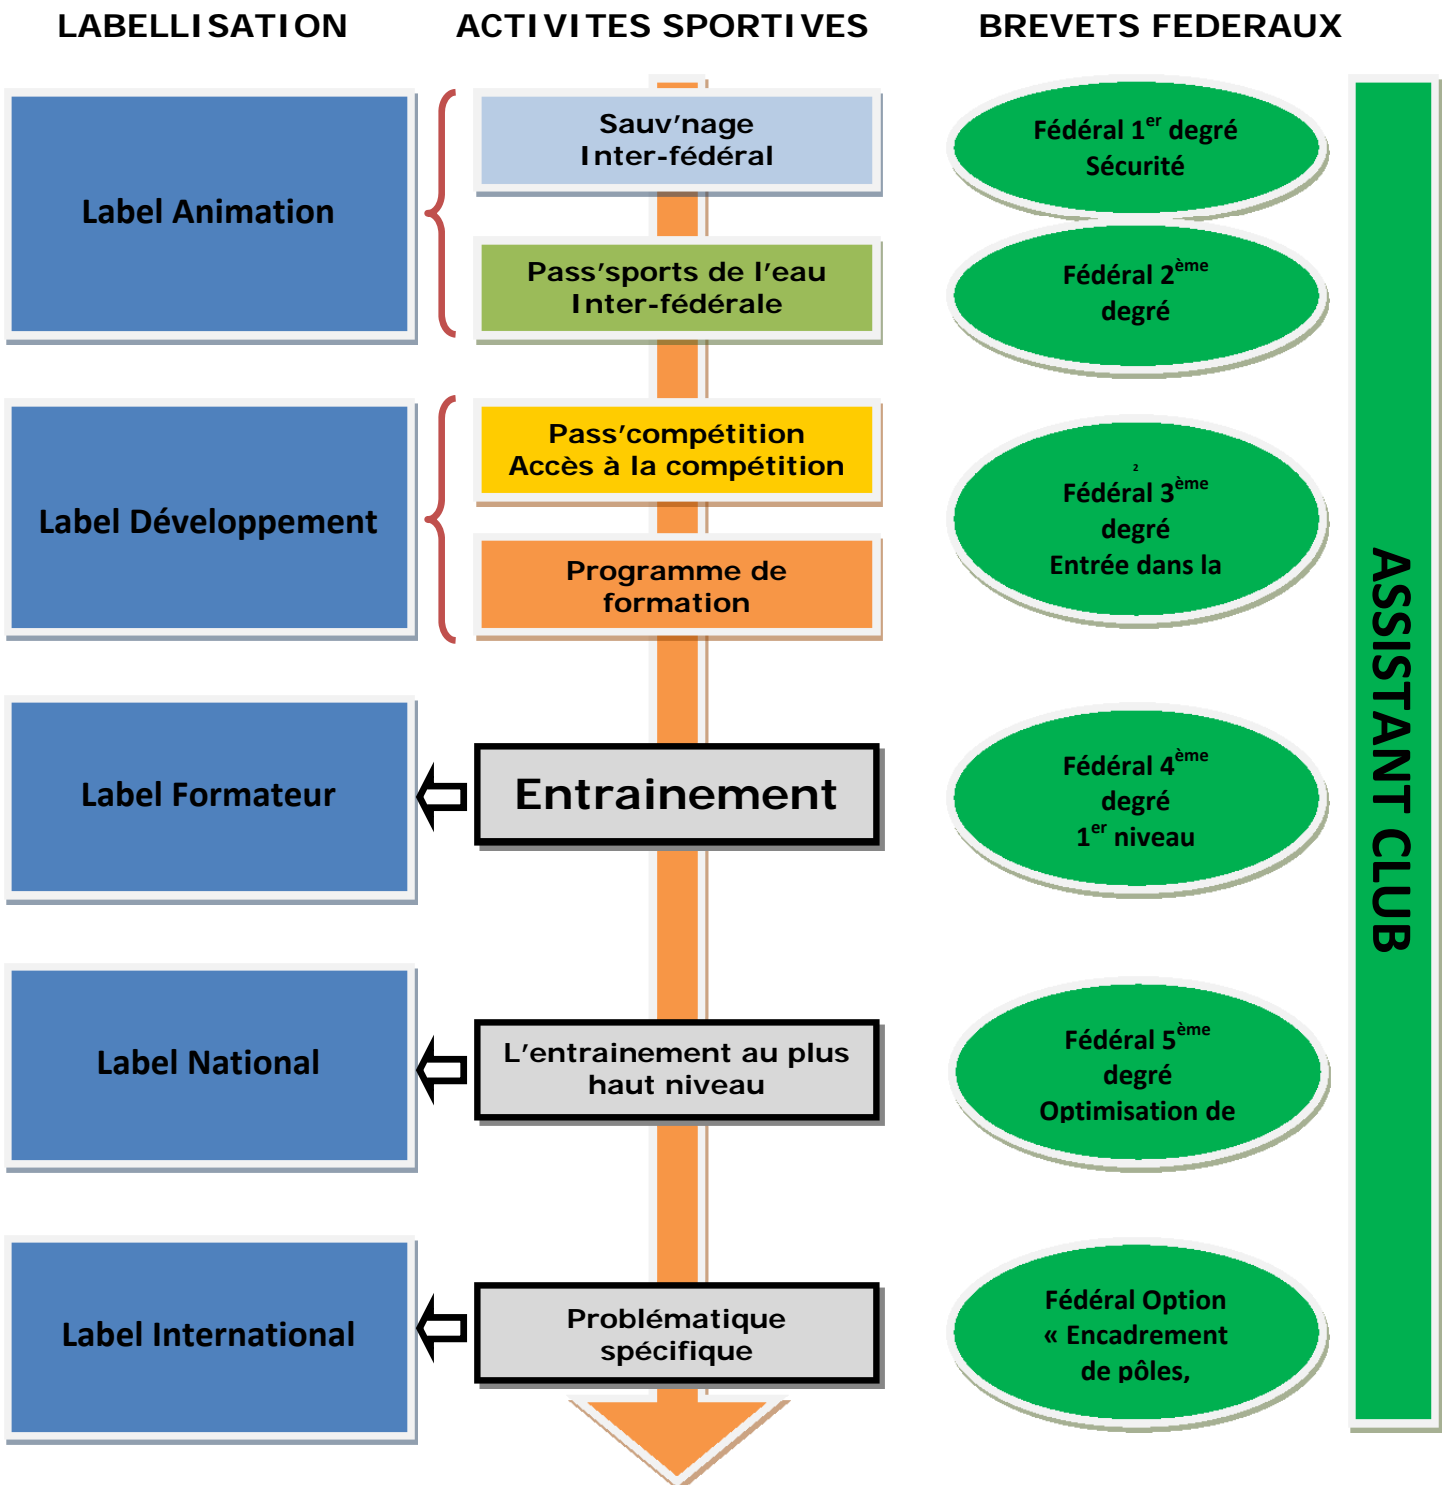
LABELLISATION

ACTIVITES SPORTIVES

BREVETS FEDERAUX

Label Animation

Sauv'nage Inter-fédéral

Pass'sports de l'eau Inter-fédérale

Fédéral 1$^{er}$ degré Sécurité

Fédéral 2$^{ème}$ degré

Label Développement

Pass'compétition Accès à la compétition

Programme de formation

Fédéral 3$^{ème}$ degré Entrée dans la

Label Formateur

Entrainement

Fédéral 4$^{ème}$ degré 1$^{er}$ niveau

Label National

L'entrainement au plus haut niveau

Fédéral 5$^{ème}$ degré Optimisation de

Label International

Problématique spécifique

Fédéral Option « Encadrement de pôles,

ASSISTANT CLUB